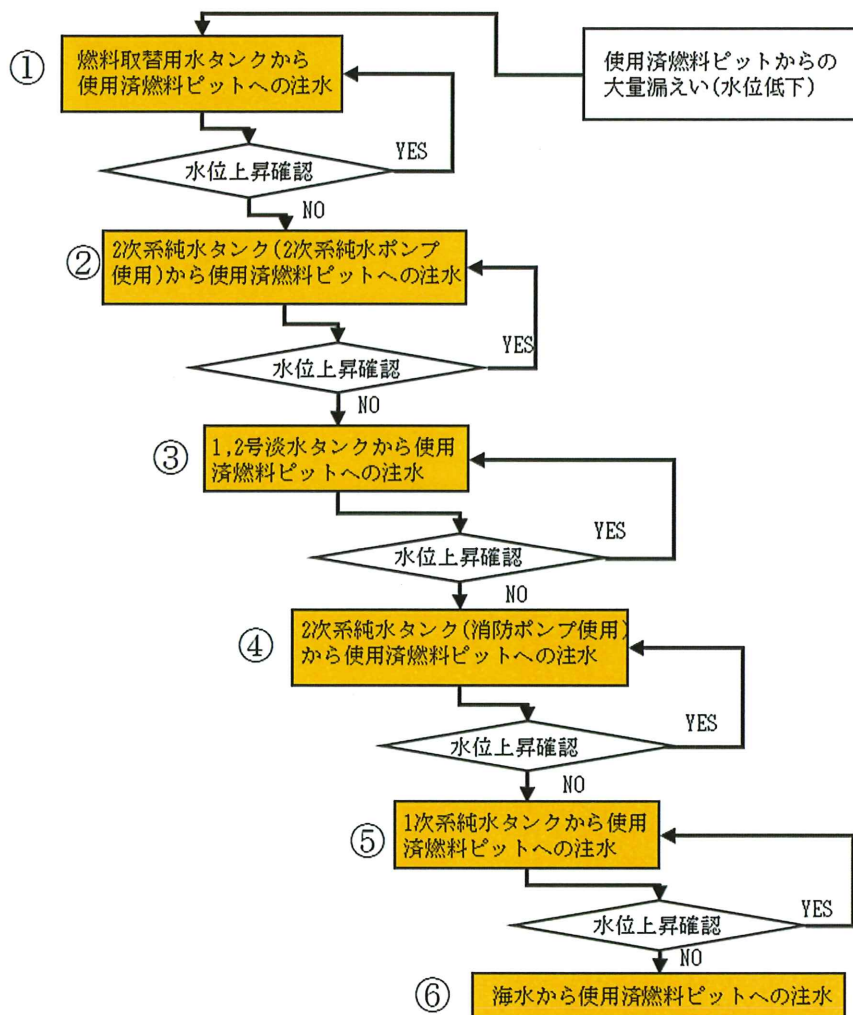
使用済燃料ピットからの大量漏えい(水位低下)

①
燃料取替用水タンクから使用済燃料ピットへの注水

水位上昇確認
YES
NO

②
2次系純水タンク(2次系純水ポンプ使用)から使用済燃料ピットへの注水

水位上昇確認
YES
NO

③
1,2号淡水タンクから使用済燃料ピットへの注水

水位上昇確認
YES
NO

④
2次系純水タンク(消防ポンプ使用)から使用済燃料ピットへの注水

水位上昇確認
YES
NO

⑤
1次系純水タンクから使用済燃料ピットへの注水

水位上昇確認
YES
NO

⑥
海水から使用済燃料ピットへの注水